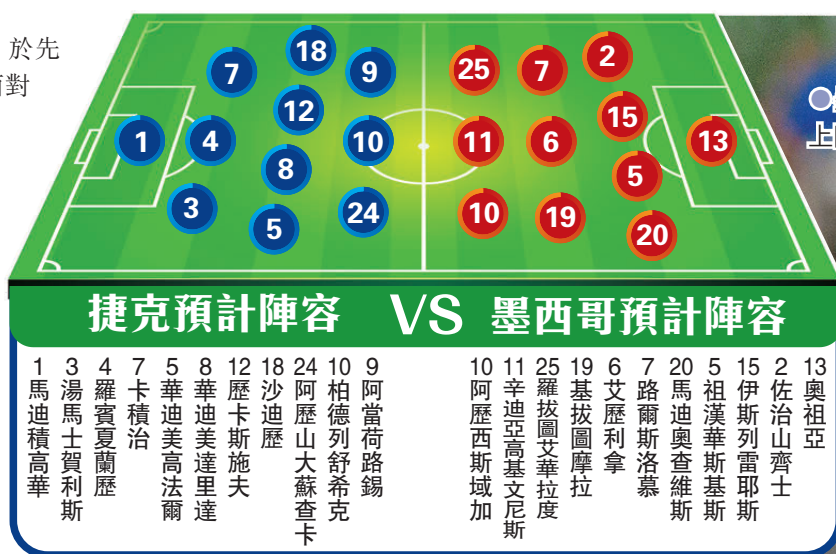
於先
對

18
7
9
12
1
4
10
8
3
24
5

25
7
2
15
11
6
13
5
10
19
20

捷克預計陣容 VS 墨西哥預計陣容

1 馬迪積高華
3 湯馬士賀利斯
4 羅賓夏蘭歷
7 卡積治
5 華迪美高法爾
8 華迪美達里達
12 歷卡斯施夫
18 沙迪歷
24 阿歷山大蘇查卡
10 柏德列舒希克
9 阿當荷路錫

10 阿歷西斯域加
11 辛迪亞高基文尼斯
25 羅拔圖艾華拉度
19 基拔圖摩拉
6 艾歷利拿
7 路爾斯洛慕
20 馬迪奧查維斯
5 祖漢華斯基斯
15 伊斯列雷耶斯
2 佐治山齊士
13 奧祖亞